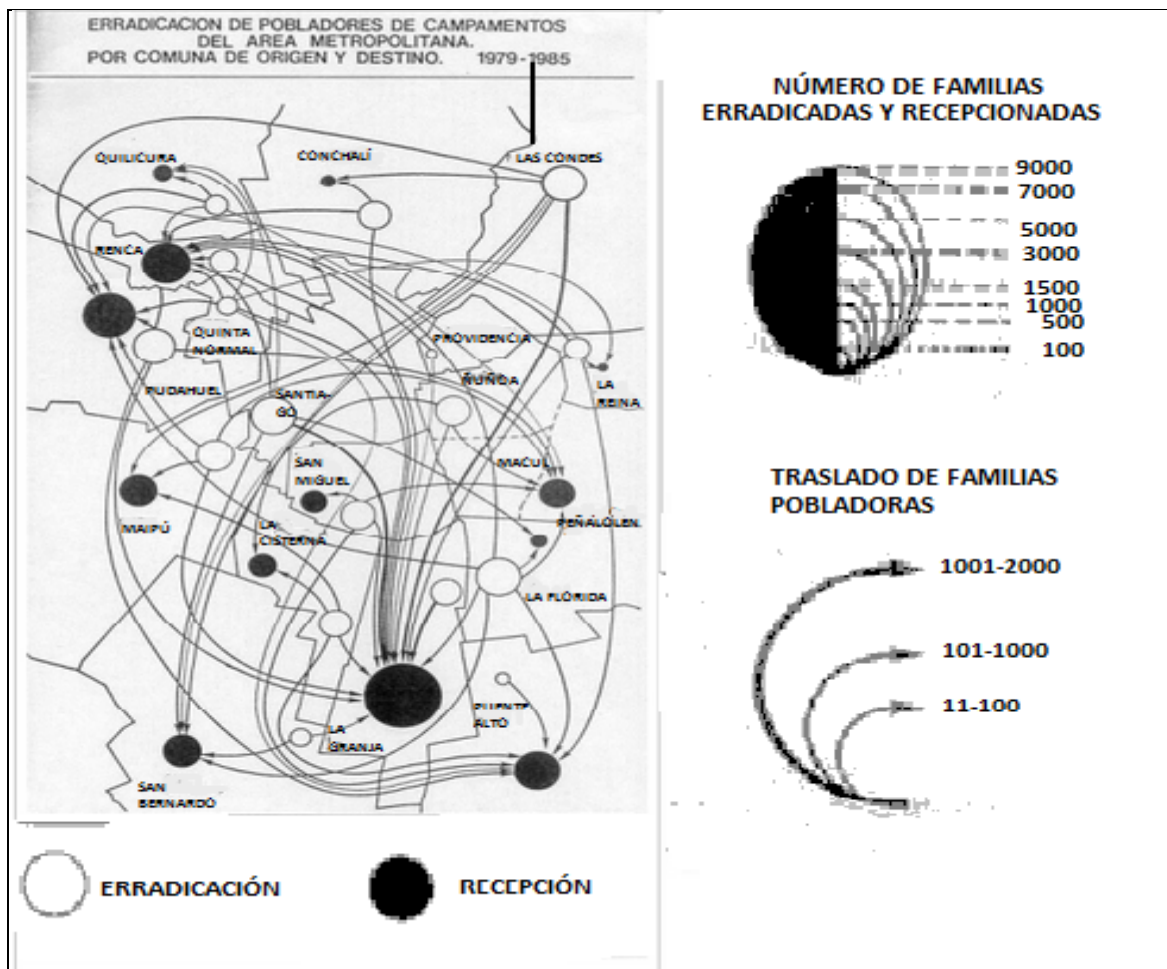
ERRADICACION DE POBLADORES DE CAMPAMENTOS DEL AREA METROPOLITANA. POR COMUNA DE ORIGEN Y DESTINO. 1979-1985

QUILICURA
CONCHALÍ
LAS CONDES
RENCA
QUINTA NORMAL
PROVIDENCIA
PUDAHUEL
ÑUÑOA
LA REINA
SANTIAGO
SAN MIGUEL
MACUL
MAIPÚ
LA CISTERNA
PEÑALOLEN.
LA FLORIDA
PUENTE ALTO
LA GRANJA
SAN BERNARDO

NÚMERO DE FAMILIAS ERRADICADAS Y RECEPCIONADAS

9000
7000
5000
3000
1500
1000
500
100

TRASLADO DE FAMILIAS POBLADORAS

1001-2000
101-1000
11-100

ERRADICACIÓN
RECEPCIÓN